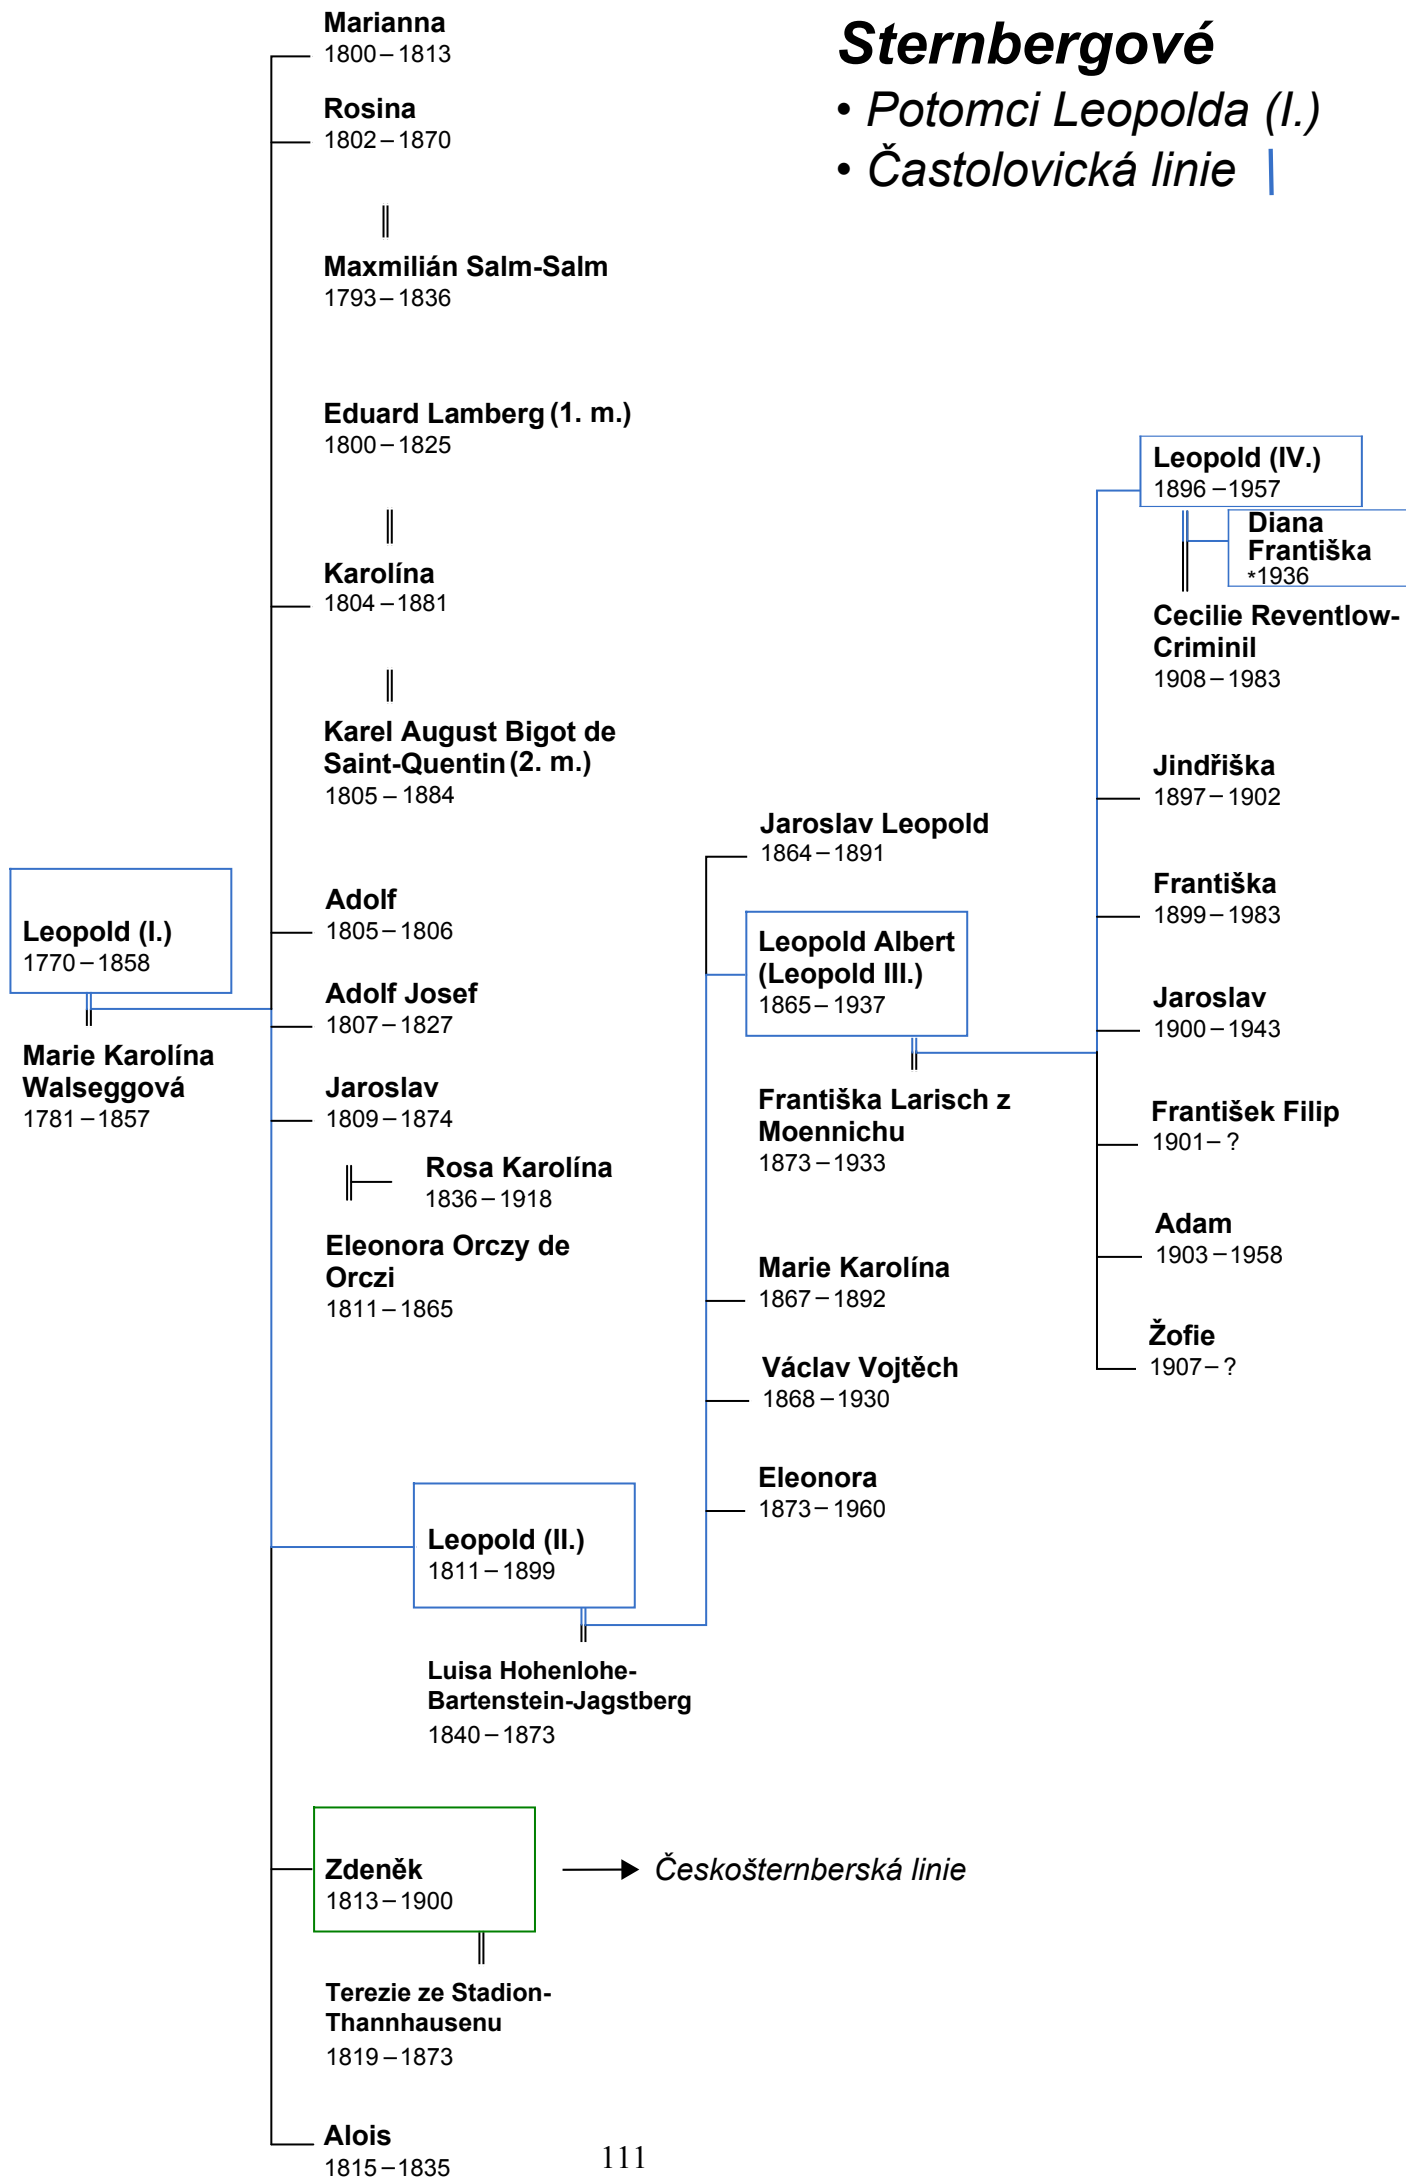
Sternbergové
• Potomci Leopolda (I.)
• Častolovická linie

Leopold (I.)
1770 – 1858

Marie Karolína Walseggová
1781 – 1857

Marianna
1800 – 1813

Rosina
1802 – 1870

Maxmilián Salm-Salm
1793 – 1836

Eduard Lamberg (1. m.)
1800 – 1825

Karolína
1804 – 1881

Karel August Bigot de Saint-Quentin (2. m.)
1805 – 1884

Adolf
1805 – 1806

Adolf Josef
1807 – 1827

Jaroslav
1809 – 1874

Rosa Karolína
1836 – 1918

Eleonora Orczy de Orczi
1811 – 1865

Leopold (II.)
1811 – 1899

Luisa Hohenlohe-Bartenstein-Jagstberg
1840 – 1873

Zdeněk
1813 – 1900

Českošternberská linie

Terezie ze Stadion-Thannhausenu
1819 – 1873

Alois
1815 – 1835

Jaroslav Leopold
1864 – 1891

Leopold Albert (Leopold III.)
1865 – 1937

Františka Larisch z Moennichu
1873 – 1933

Marie Karolína
1867 – 1892

Václav Vojtěch
1868 – 1930

Eleonora
1873 – 1960

Leopold (IV.)
1896 – 1957

Diana Františka
*1936

Cecilie Reventlow-Criminil
1908 – 1983

Jindřiška
1897 – 1902

Františka
1899 – 1983

Jaroslav
1900 – 1943

František Filip
1901 – ?

Adam
1903 – 1958

Žofie
1907 – ?

111